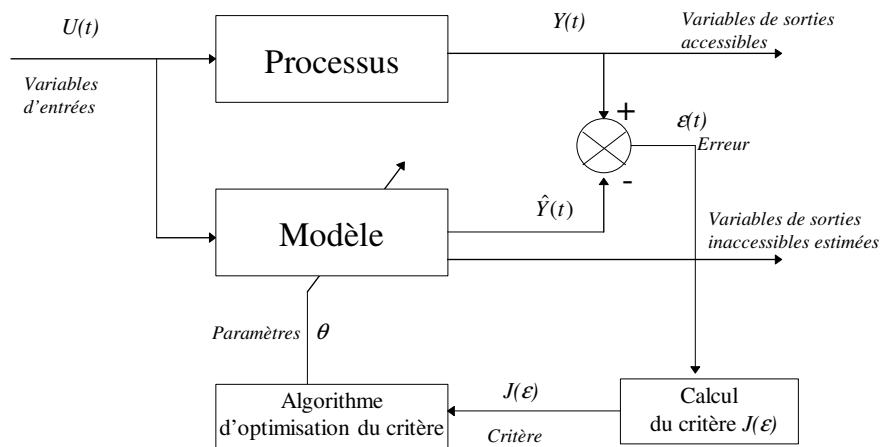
U(t)

Variables d'entrées

Processus

Y(t)

Variables de sorties accessibles

+

$\varepsilon(t)$

Erreur

-

$\hat{Y}(t)$

Modèle

Variables de sorties inaccessibles estimées

Paramètres $\theta$

Algorithme d'optimisation du critère

$J(\varepsilon)$

Critère

Calcul du critère $J(\varepsilon)$